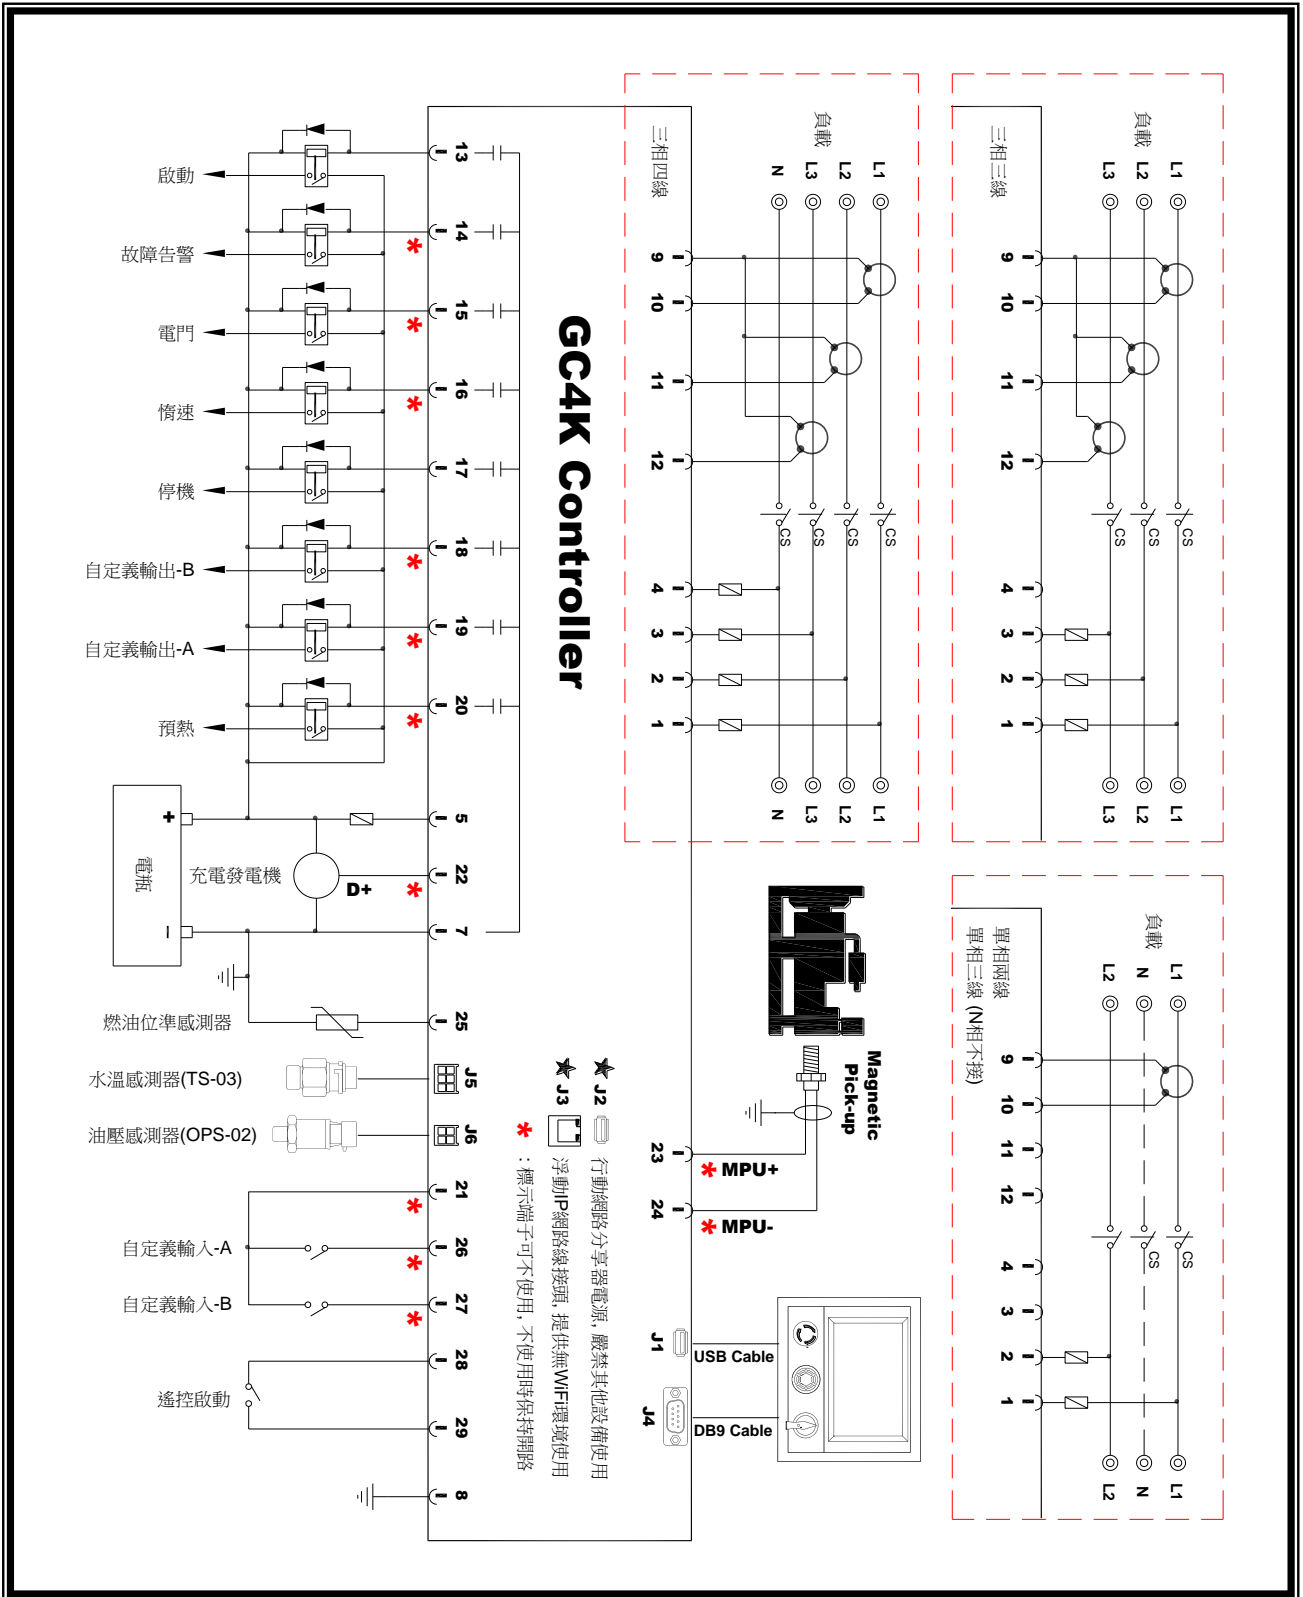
啟動
故障告警
電門
惰速
停機
自定義輸出-B
自定義輸出-A
預熱

13
14
15
16
17
18
19
20

GC4K Controller

三相四線
負載
N L3 L2 L1
9
10
11
12
CS CS CS CS
4
3
2
1
N L3 L2 L1

三相三線
負載
L3 L2 L1
9
10
11
12
CS CS CS
4
3
2
1
L3 L2 L1

+
電瓶
-
充電發電機
D+
5
22
7

燃油位準感測器
25
水溫感測器(TS-03)
J5
油壓感測器(OPS-02)
J6

★ J2 行動網路分享器電源，嚴禁其他設備使用
★ J3 浮動IP網路線接頭，提供無WIFI環境使用
＊：標示端子可不使用，不使用時保持開路

Magnetic Pick-up
23 ＊ MPU+
24 ＊ MPU-

21
自定義輸入-A
26
自定義輸入-B
27
28
遙控啟動
29
8

J1 USB Cable
J4 DB9 Cable

單相兩線
單相三線 (N相不接)
負載
L2 N L1
9
10
11
12
CS CS
4
3
2
1
L2 N L1